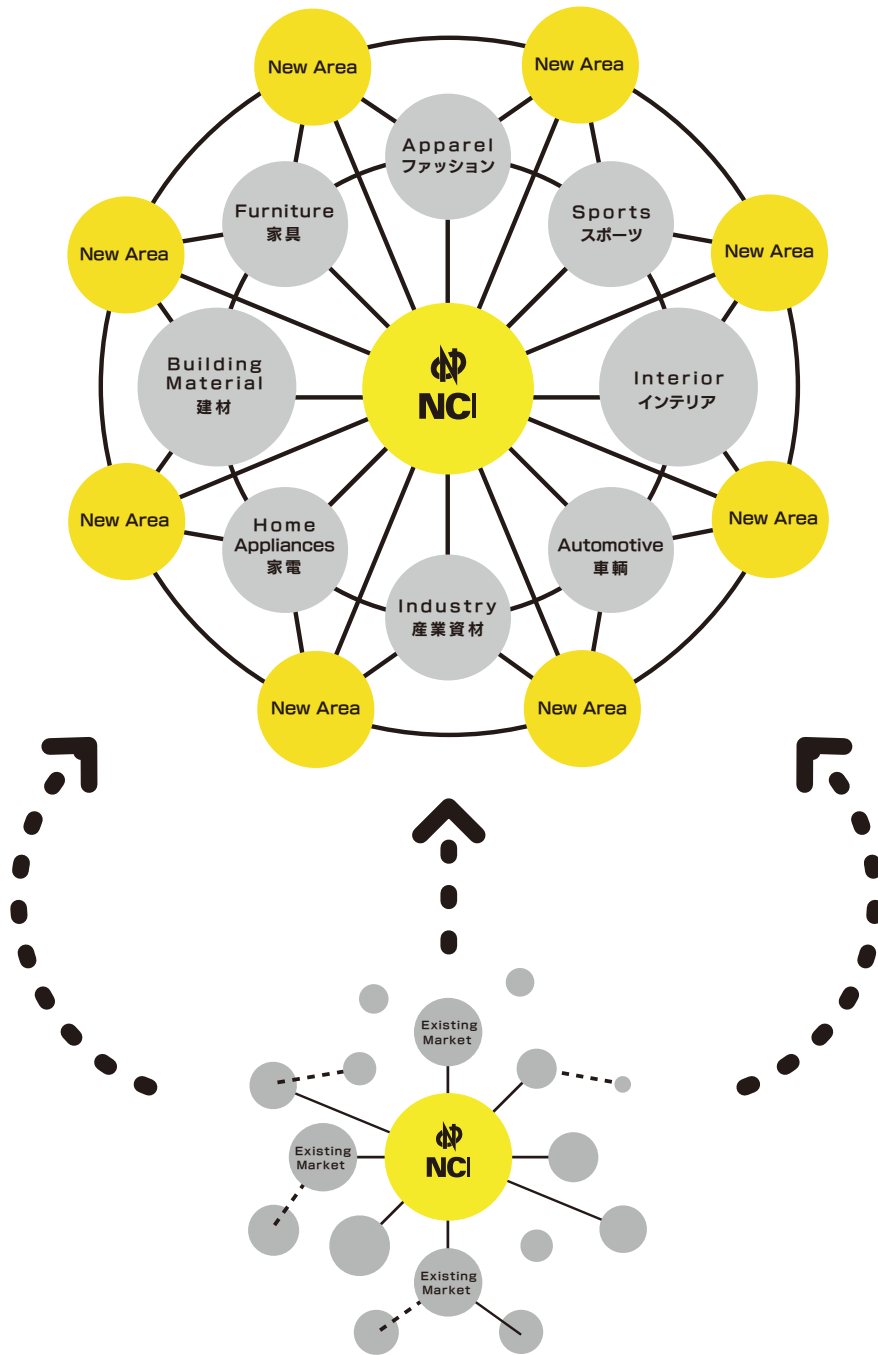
New Area

New Area

Apparel
ファッション

Furniture
家具

Sports
スポーツ

New Area

New Area

Building Material
建材

NCI

Interior
インテリア

New Area

New Area

Home Appliances
家電

Automotive
車輌

Industry
産業資材

New Area

New Area

Existing Market

Existing Market

NCI

Existing Market